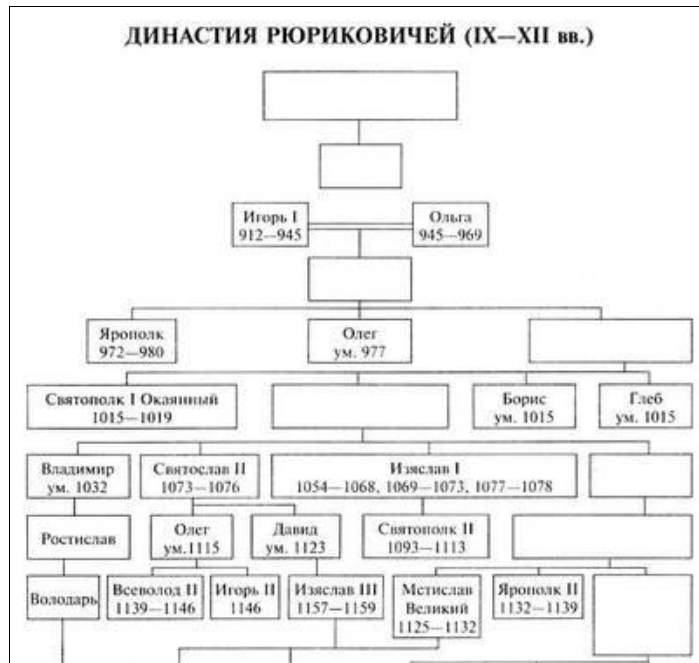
ДИНАСТИЯ РЮРИКОВИЧЕЙ (IX—XII вв.)

Игорь I 912—945

Ольга 945—969

Ярополк 972—980

Олег ум. 977

Святополк I Окаянный 1015—1019

Борис ум. 1015

Глеб ум. 1015

Владимир ум. 1032

Святослав II 1073—1076

Изяслав I 1054—1068, 1069—1073, 1077—1078

Ростислав

Олег ум.1115

Давид ум. 1123

Святополк II 1093—1113

Володарь

Всеволод II 1139—1146

Игорь II 1146

Изяслав III 1157—1159

Мстислав Великий 1125—1132

Ярополк II 1132—1139